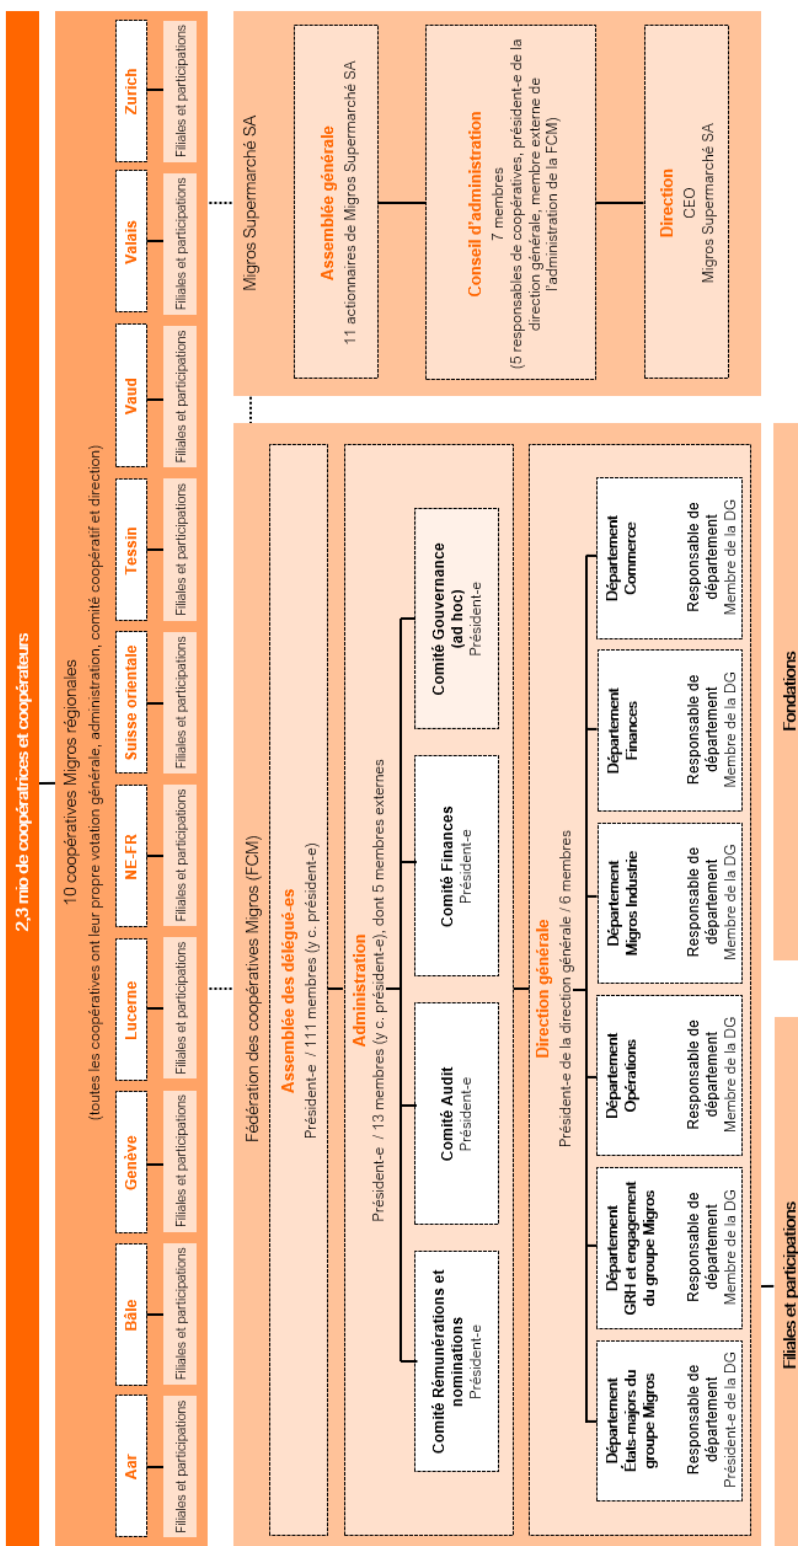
2,3 mio de coopératrices et coopérateurs

10 coopératives Migros régionales
(toutes les coopératives ont leur propre votation générale, administration, comité coopératif et direction)

Aar
Filiales et participations

Bâle
Filiales et participations

Genève
Filiales et participations

Lucerne
Filiales et participations

NE-FR
Filiales et participations

Suisse orientale
Filiales et participations

Tessin
Filiales et participations

Vaud
Filiales et participations

Valais
Filiales et participations

Zurich
Filiales et participations

Migros Supermarché SA

Assemblée générale
11 actionnaires de Migros Supermarché SA

Conseil d'administration
7 membres
(5 responsables de coopératives, président-e de la direction générale, membre externe de l'administration de la FCM)

Direction
CEO
Migros Supermarché SA

Fédération des coopératives Migros (FCM)

Assemblée des délégué-es
Président-e / 111 membres (y c. président-e)

Administration
Président-e / 13 membres (y c. président-e), dont 5 membres externes

Comité Rémunérations et nominations
Président-e

Comité Audit
Président-e

Comité Finances
Président-e

Comité Gouvernance (ad hoc)
Président-e

Direction générale
Président-e de la direction générale / 6 membres

Département États-majors du groupe Migros
Responsable de département
Président-e de la DG

Département GRH et engagement du groupe Migros
Responsable de département
Membre de la DG

Département Opérations
Responsable de département
Membre de la DG

Département Migros Industrie
Responsable de département
Membre de la DG

Département Finances
Responsable de département
Membre de la DG

Département Commerce
Responsable de département
Membre de la DG

Fondations

Filiales et participations